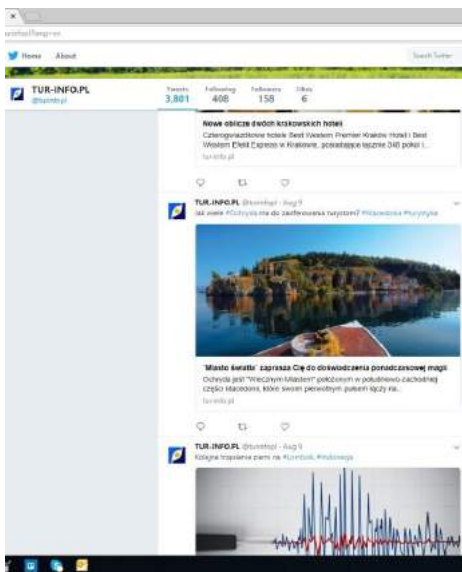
×

Home About

Search Twitter

TUR-INFO.PL
@turinfopl

Tweets 3,801 Following 408 Followers 158 Likes 6

Nowe oblicze dwóch krakowskich hoteli
Czterogwiazdkowe hotele Best Western Premier Kraków Hotel i Best Western Efekt Express w Krakowie, posiadające łącznie 346 pokoi i...
tur-info.pl

TUR-INFO.PL @turinfopl · Aug 9
Jak wiele #Ochryda ma do zaoferowania turystom? #Macedonia #turystyka

"Miasto światła" zaprasza Cię do doświadczenia ponadczasowej magii
Ochryda jest "Wiecznym Miastem" położonym w południowo-zachodniej części Macedonii, które swoim pierwotnym pulsem łączy ...
tur-info.pl

TUR-INFO.PL @turinfopl · Aug 9
Kolejne trzęsienie ziemi na #Lombok #Indonezja